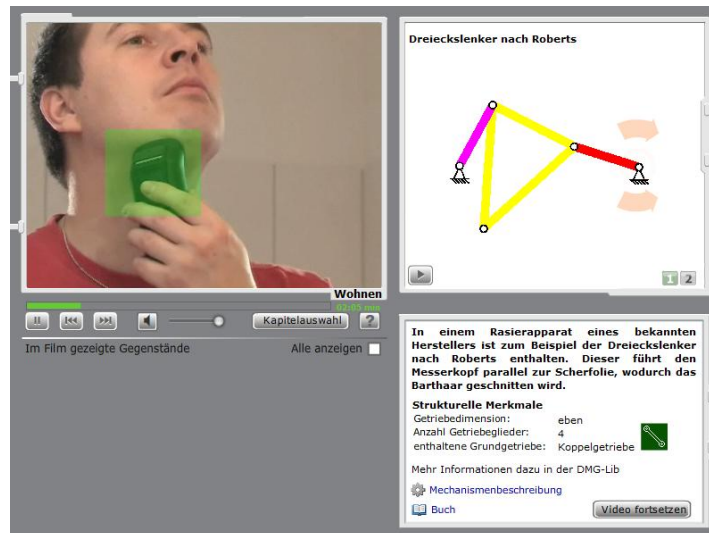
Wohnen

02:05 min

Kapitelauswahl

?

Im Film gezeigte Gegenstände

Alle anzeigen

Dreieckslenker nach Roberts

1 2

In einem Rasierapparat eines bekannten Herstellers ist zum Beispiel der Dreieckslenker nach Roberts enthalten. Dieser führt den Messerkopf parallel zur Scherfolie, wodurch das Barthaar geschnitten wird.

Strukturelle Merkmale

| Getriebedimension: | eben |
|---|---|
| Anzahl Getriebeglieder: | 4 |
| enthaltene Grundgetriebe: | Koppelgetriebe |

Mehr Informationen dazu in der DMG-Lib

Mechanismenbeschreibung

Buch

Video fortsetzen